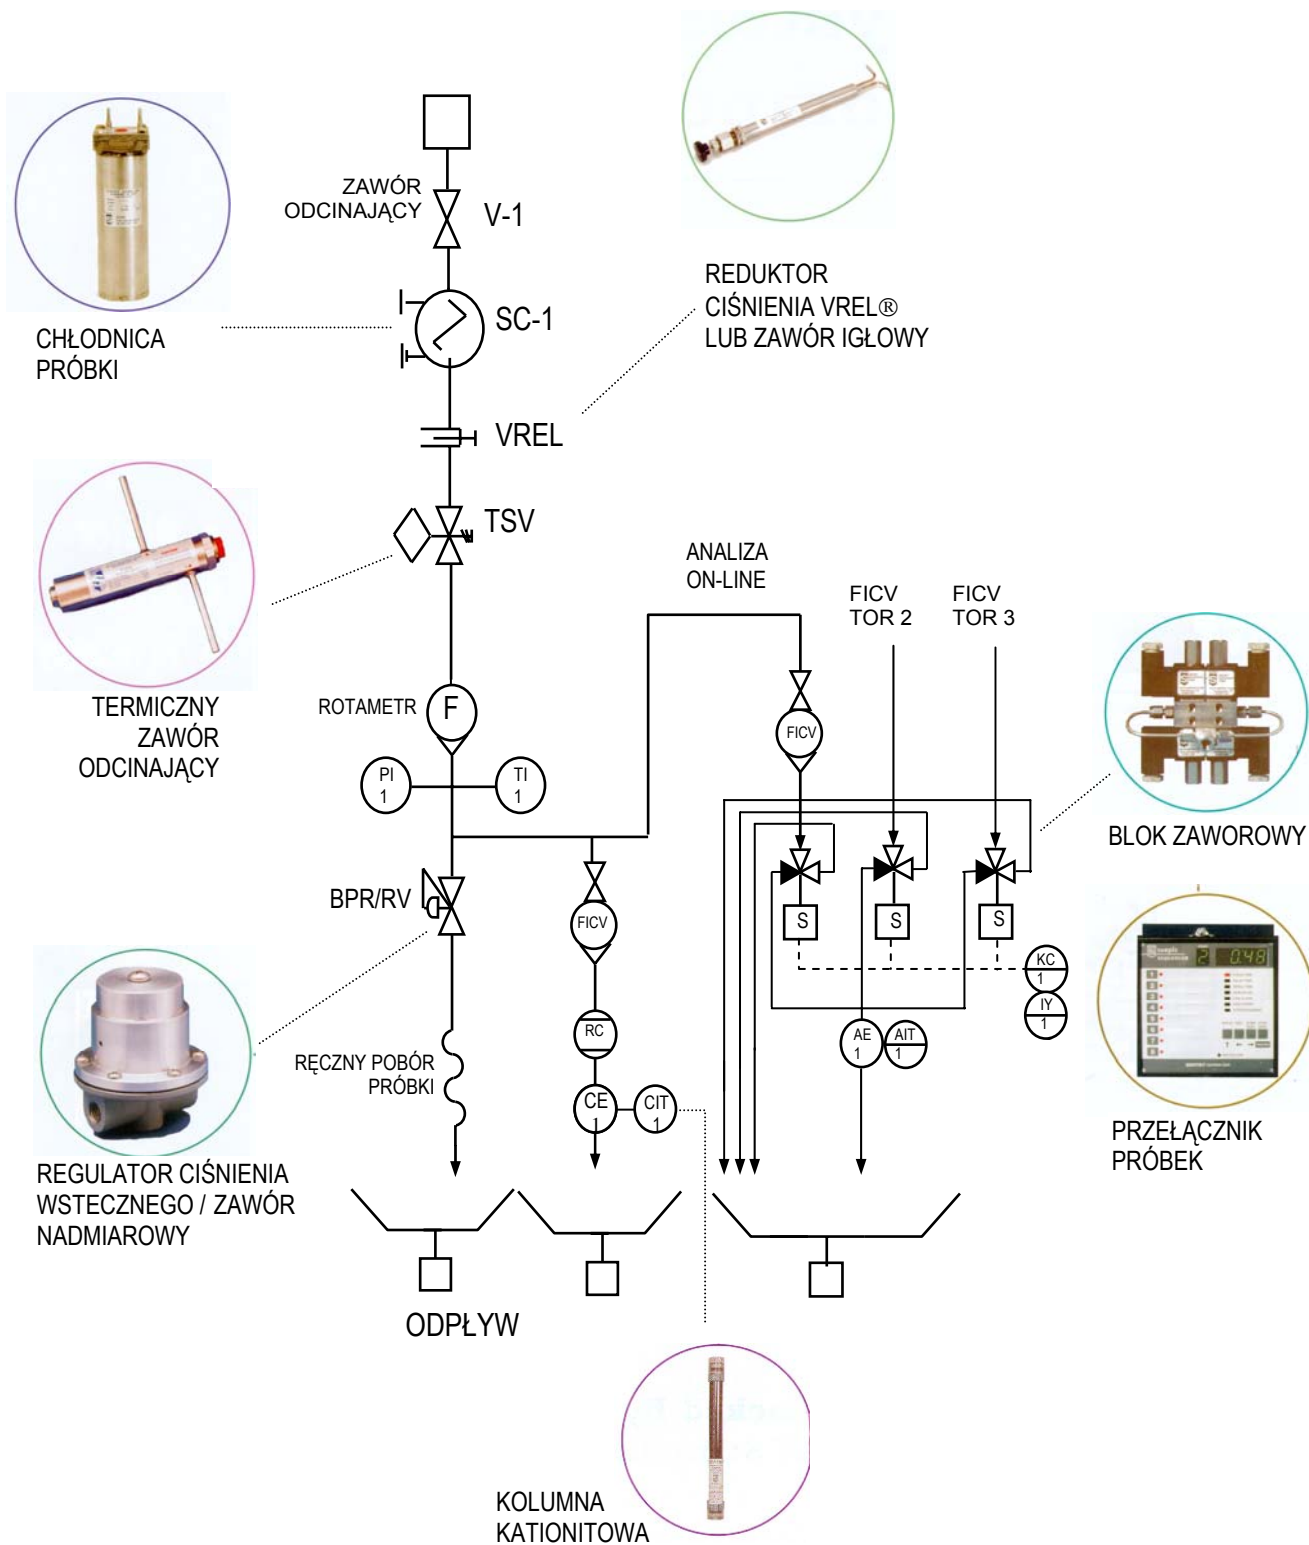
ZAWÓR ODCINAJĄCY

V-1

CHŁODNICA PRÓBKI

SC-1

REDUKTOR CIŚNIENIA VREL® LUB ZAWÓR IGŁOWY

VREL

TSV

TERMICZNY ZAWÓR ODCINAJĄCY

ANALIZA ON-LINE

FICV TOR 2

FICV TOR 3

ROTAMETR

F

PI 1

TI 1

FICV

BLOK ZAWOROWY

BPR/RV

FICV

S

S

S

KC 1

IY 1

RC

AE 1

AIT 1

REGULATOR CIŚNIENIA WSTECZNEGO / ZAWÓR NADMIAROWY

RĘCZNY POBÓR PRÓBKI

CE

CIT 1

0.48

PRZEŁĄCZNIK PRÓBEK

ODPŁYW

KOLUMNA KATIONITOWA